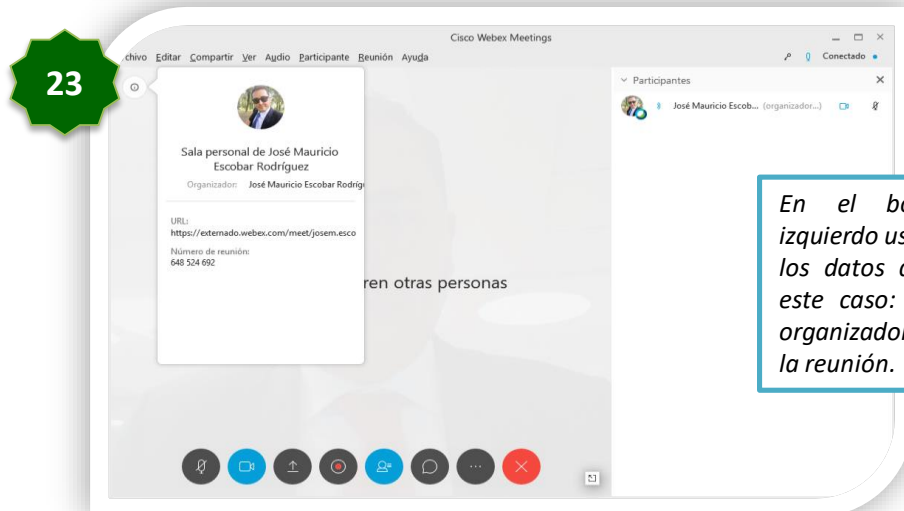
23

chivo Editar Compartir Ver Audio Participante Reunión Ayuda

Cisco Webex Meetings

Conectado

Sala personal de José Mauricio Escobar Rodríguez

Organizador: José Mauricio Escobar Rodrígu

URL:
https://externado.webex.com/meet/josem.esco

Número de reunión:
648 524 692

ren otras personas

Participantes

José Mauricio Escob... (organizador...)

En el bo izquierdo us los datos d este caso: organizador la reunión.